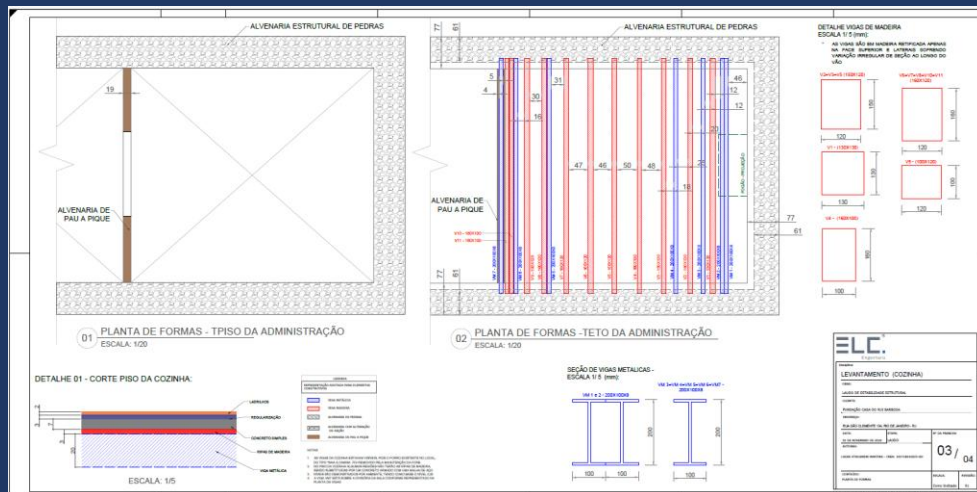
ALVENARIA ESTRUTURAL DE PEDRAS

19

ALVENARIA DE PAU A PIQUE

01 PLANTA DE FORMAS - TPISO DA ADMINISTRAÇÃO
ESCALA: 1/20

ALVENARIA ESTRUTURAL DE PEDRAS

77 61

5 4 30 31 16 47 46 50 48 46 12 12 20 18 77 61

ALVENARIA DE PAU A PIQUE

77 61

02 PLANTA DE FORMAS -TETO DA ADMINISTRAÇÃO
ESCALA: 1/20

DETALHE VIGAS DE MADEIRA
ESCALA 1/ 5 (mm):

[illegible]

120 150
130 130
120 100
100 160

DETALHE 01 - CORTE PISO DA COZINHA:

LADRILHOS
REGULARIZAÇÃO
CONCRETO SIMPLES
TERRA DE MADEIRA
VIGA METÁLICA

ESCALA: 1/5

SEÇÃO DE VIGAS METÁLICAS - ESCALA 1/ 5 (mm)

100 100 200
100 100 200

ELC
LEVANTAMENTO (COZINHA)
03/04